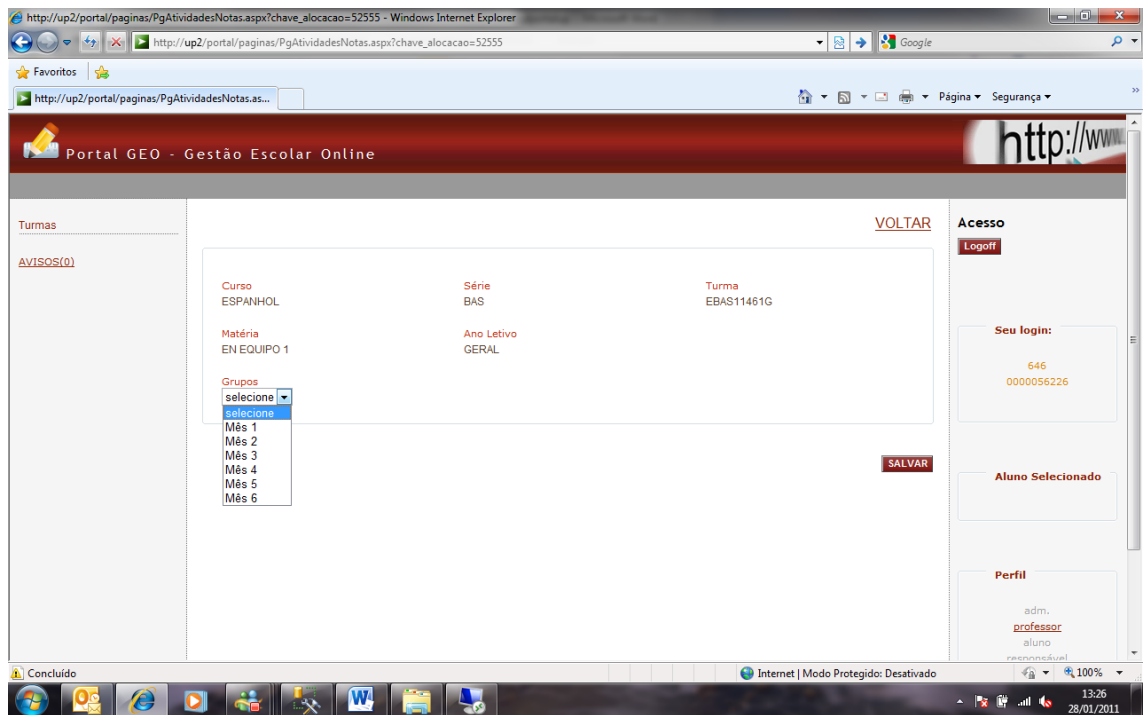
http://up2/portal/paginas/PgAtividadesNotas.aspx?chave_alocacao=52555 - Windows Internet Explorer

http://up2/portal/paginas/PgAtividadesNotas.aspx?chave_alocacao=52555

Google

Favoritos

http://up2/portal/paginas/PgAtividadesNotas.as...

Página ▾ Segurança ▾

Portal GEO - Gestão Escolar Online

http://www

Turmas

AVISOS(0)

VOLTAR

Curso
ESPANHOL

Série
BAS

Turma
EBAS11461G

Matéria
EN EQUIPO 1

Ano Letivo
GERAL

Grupos
selecione
selecione
Mês 1
Mês 2
Mês 3
Mês 4
Mês 5
Mês 6

SALVAR

Acesso
Logoff

Seu login:
646
0000056226

Aluno Selecionado

Perfil
adm.
professor
aluno
responsável

Concluído

Internet | Modo Protegido: Desativado

100%

13:26
28/01/2011